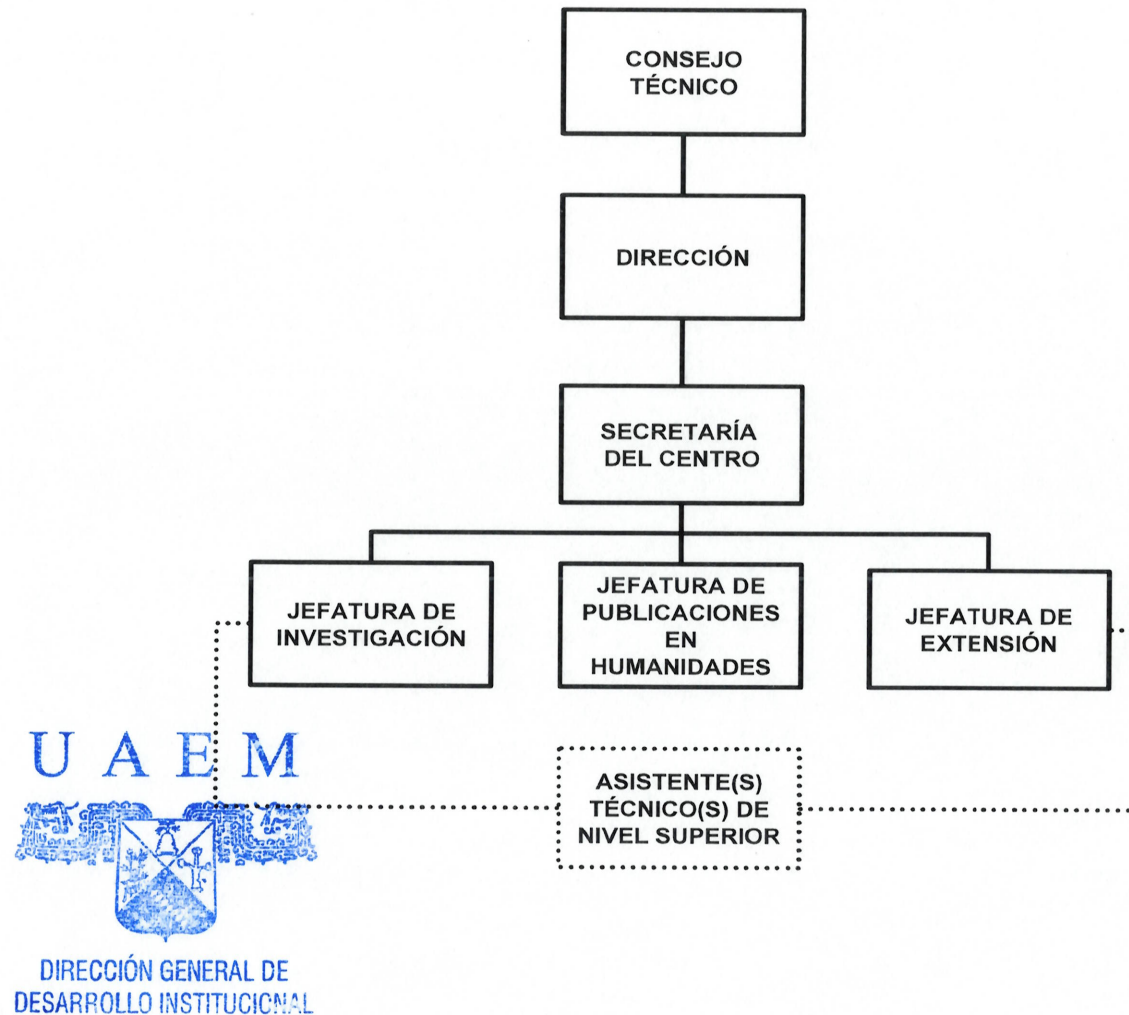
CONSEJO TÉCNICO

DIRECCIÓN

SECRETARÍA DEL CENTRO

JEFATURA DE INVESTIGACIÓN

JEFATURA DE PUBLICACIONES EN HUMANIDADES

JEFATURA DE EXTENSIÓN

ASISTENTE(S) TÉCNICO(S) DE NIVEL SUPERIOR

U A E M

DIRECCIÓN GENERAL DE DESARROLLO INSTITUCIONAL